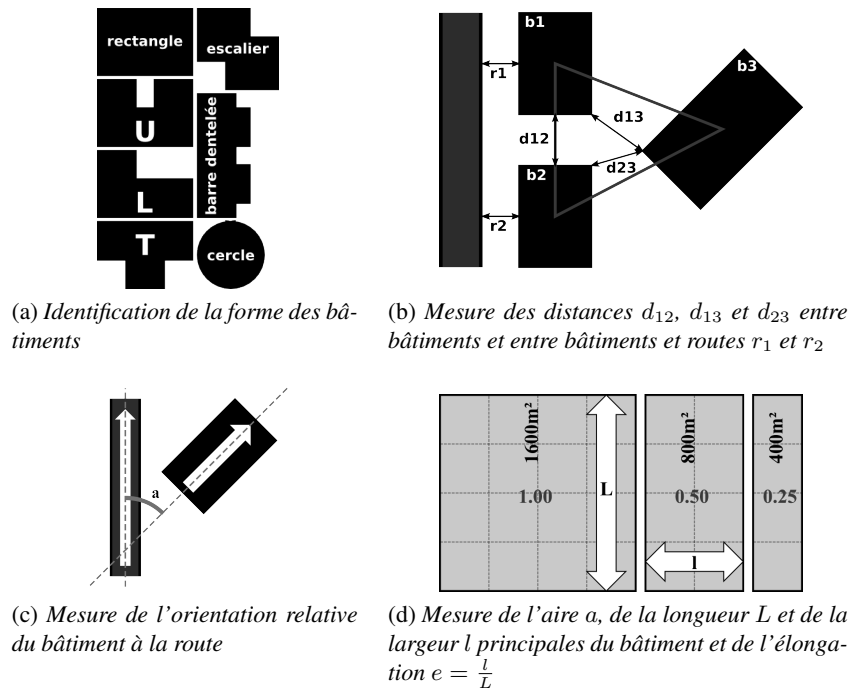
rectangle
escalier
U
barre dentelée
L
T
cercle

(a) *Identification de la forme des bâtiments*

b1
r1
d13
b3
d12
d23
b2
r2

(b) *Mesure des distances $d_{12}$, $d_{13}$ et $d_{23}$ entre bâtiments et entre bâtiments et routes $r_1$ et $r_2$*

a

(c) *Mesure de l'orientation relative du bâtiment à la route*

1600m²
L
800m²
400m²
1.00
0.50
0.25
l

(d) *Mesure de l'aire a, de la longueur L et de la largeur l principales du bâtiment et de l'élongation $e = \frac{l}{L}$*